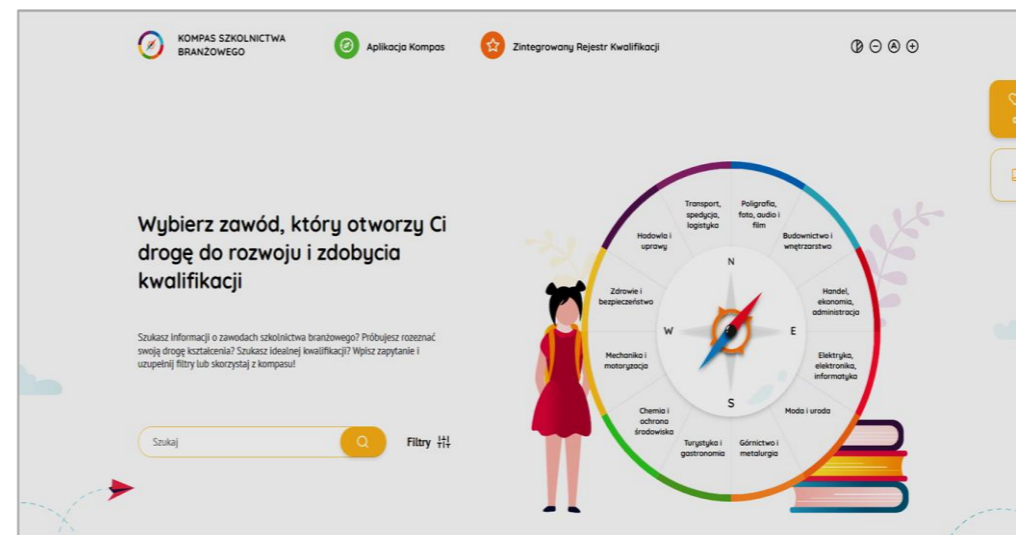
KOMPAS SZKOLNICTWA BRANŻOWEGO

Aplikacja Kompas

Zintegrowany Rejestr Kwalifikacji

Wybierz zawód, który otworzy Ci drogę do rozwoju i zdobycia kwalifikacji

Szukasz informacji o zawodach szkolnictwa branżowego? Próbujesz rozeznać swoją drogę kształcenia? Szukasz idealnej kwalifikacji? Wpisz zapytanie i uzupełnij filtry lub skorzystaj z kompasu!

Szukaj

Filtry

Transport, spedycja, logistyka

Poligrafia, foto, audio i film

Budownictwo i wnętrzarstwo

Handel, ekonomia, administracja

Elektryka, elektronika, informatyka

Moda i uroda

Górnictwo i metalurgia

Turystyka i gastronomia

Chemia i ochrona środowiska

Mechanika i motoryzacja

Zdrowie i bezpieczeństwo

Hodowla i uprawy

N

E

S

W